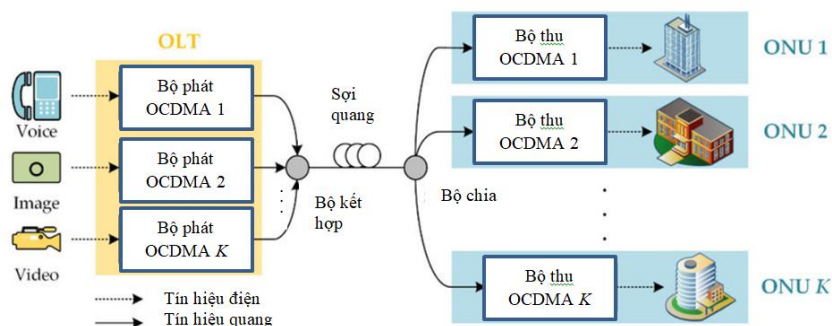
OLT

Voice

Image

Video

Bộ phát OCDMA 1

Bộ phát OCDMA 2

Bộ phát OCDMA $K$

Sợi quang

Bộ kết hợp

Bộ chia

Bộ thu OCDMA 1

ONU 1

Bộ thu OCDMA 2

ONU 2

Bộ thu OCDMA $K$

ONU $K$

Tín hiệu điện

Tín hiệu quang